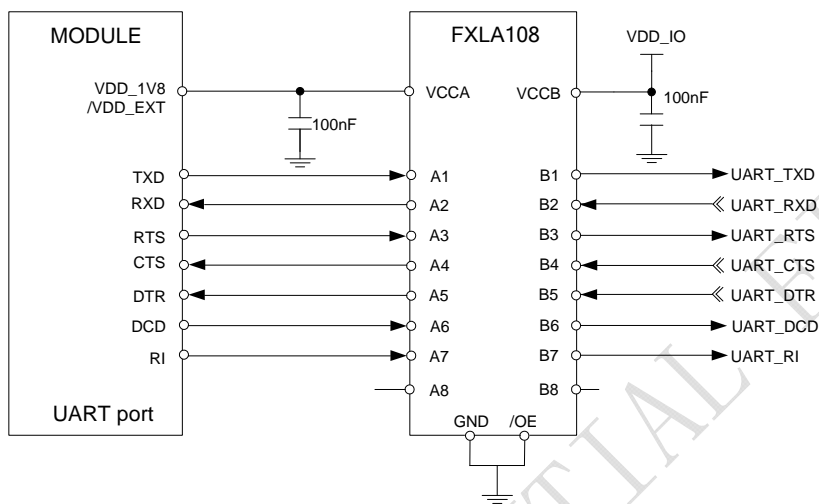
MODULE

VDD_1V8
/VDD_EXT

TXD
RXD
RTS
CTS
DTR
DCD
RI

UART port

100nF

FXLA108

VCCA
A1
A2
A3
A4
A5
A6
A7
A8

VCCB
B1
B2
B3
B4
B5
B6
B7
B8

GND
/OE

VDD_IO
100nF

UART_TXD
UART_RXD
UART_RTS
UART_CTS
UART_DTR
UART_DCD
UART_RI